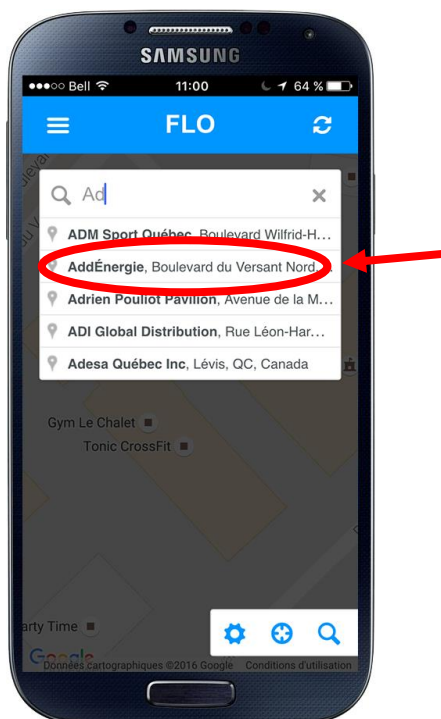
SAMSUNG

●●●○○ Bell 11:00 64 %

FLO

Ad

ADM Sport Québec, Boulevard Wilfrid-H...
AddÉnergie, Boulevard du Versant Nord...
Adrien Pouliot Pavilion, Avenue de la M...
ADI Global Distribution, Rue Léon-Har...
Adesa Québec Inc, Lévis, QC, Canada

Gym Le Chalet
Tonic CrossFit

arty Time

Google
Données cartographiques ©2016 Google Conditions d'utilisation